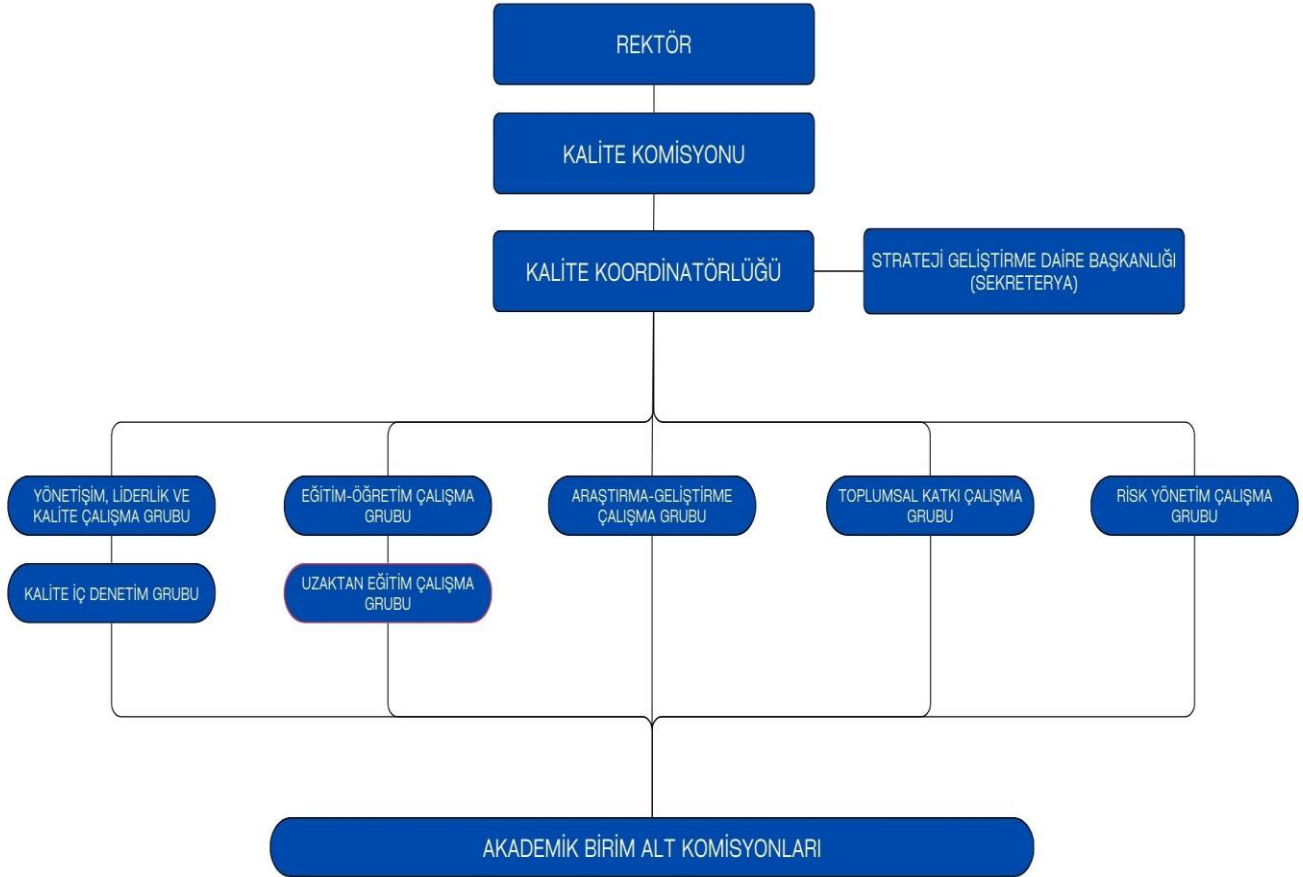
REKTÖR

KALİTE KOMİSYONU

KALİTE KOORDİNATÖRLÜĞÜ

STRATEJİ GELİŞTİRME DAİRE BAŞKANLIĞI (SEKRETERYA)

YÖNETİŞİM, LİDERLİK VE KALİTE ÇALIŞMA GRUBU

KALİTE İÇ DENETİM GRUBU

EĞİTİM-ÖĞRETİM ÇALIŞMA GRUBU

UZAKTAN EĞİTİM ÇALIŞMA GRUBU

ARAŞTIRMA-GELİŞTİRME ÇALIŞMA GRUBU

TOPLUMSAL KATKI ÇALIŞMA GRUBU

RİSK YÖNETİM ÇALIŞMA GRUBU

AKADEMİK BİRİM ALT KOMİSYONLARI